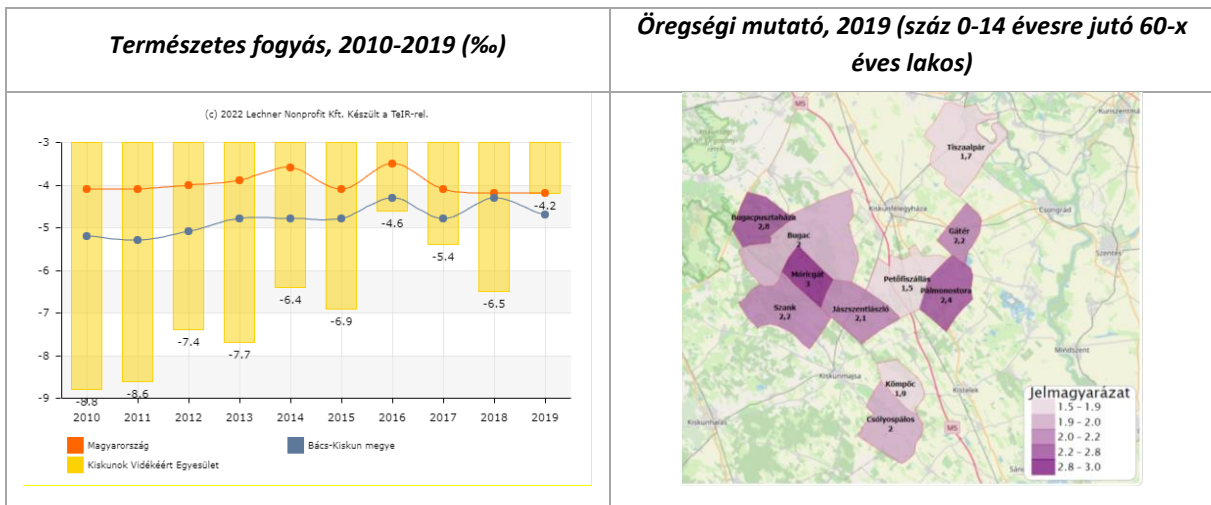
| Természetes fogyás, 2010-2019 (‰) | Öregségi mutató, 2019 (száz 0-14 évesre jutó 60-x éves lakos) |
|---|---|
| (c) 2022 Lechner Nonprofit Kft. Készült a TeIR-rel. -3 -4 -5 -6 -7 -8 -9 -8.8 -8.6 -7.4 -7.7 -6.4 -6.9 -4.6 -5.4 -6.5 -4.2 2010 2011 2012 2013 2014 2015 2016 2017 2018 2019 Magyarország Bács-Kiskun megye Kiskunok Vidékéért Egyesület | M5 Tiszaalpár 1,7 Kiskunfélegyháza Csongrád Bugacpusztaháza 2,8 Bugac 2 Gátér 2,2 Móricgát 3 Petőfiszállás 1,5 Pálmonostora 2,4 Szentes Szank 2,2 Jászszentlászló 2,1 Mindszent Kiskunmajsa Kömpöc 1,9 Kistelek Csólyospálos 2 Kiskunhalas M5 Jelmagyarázat 1.5 – 1.9 1.9 – 2.0 2.0 – 2.2 2.2 – 2.8 2.8 – 3.0 |